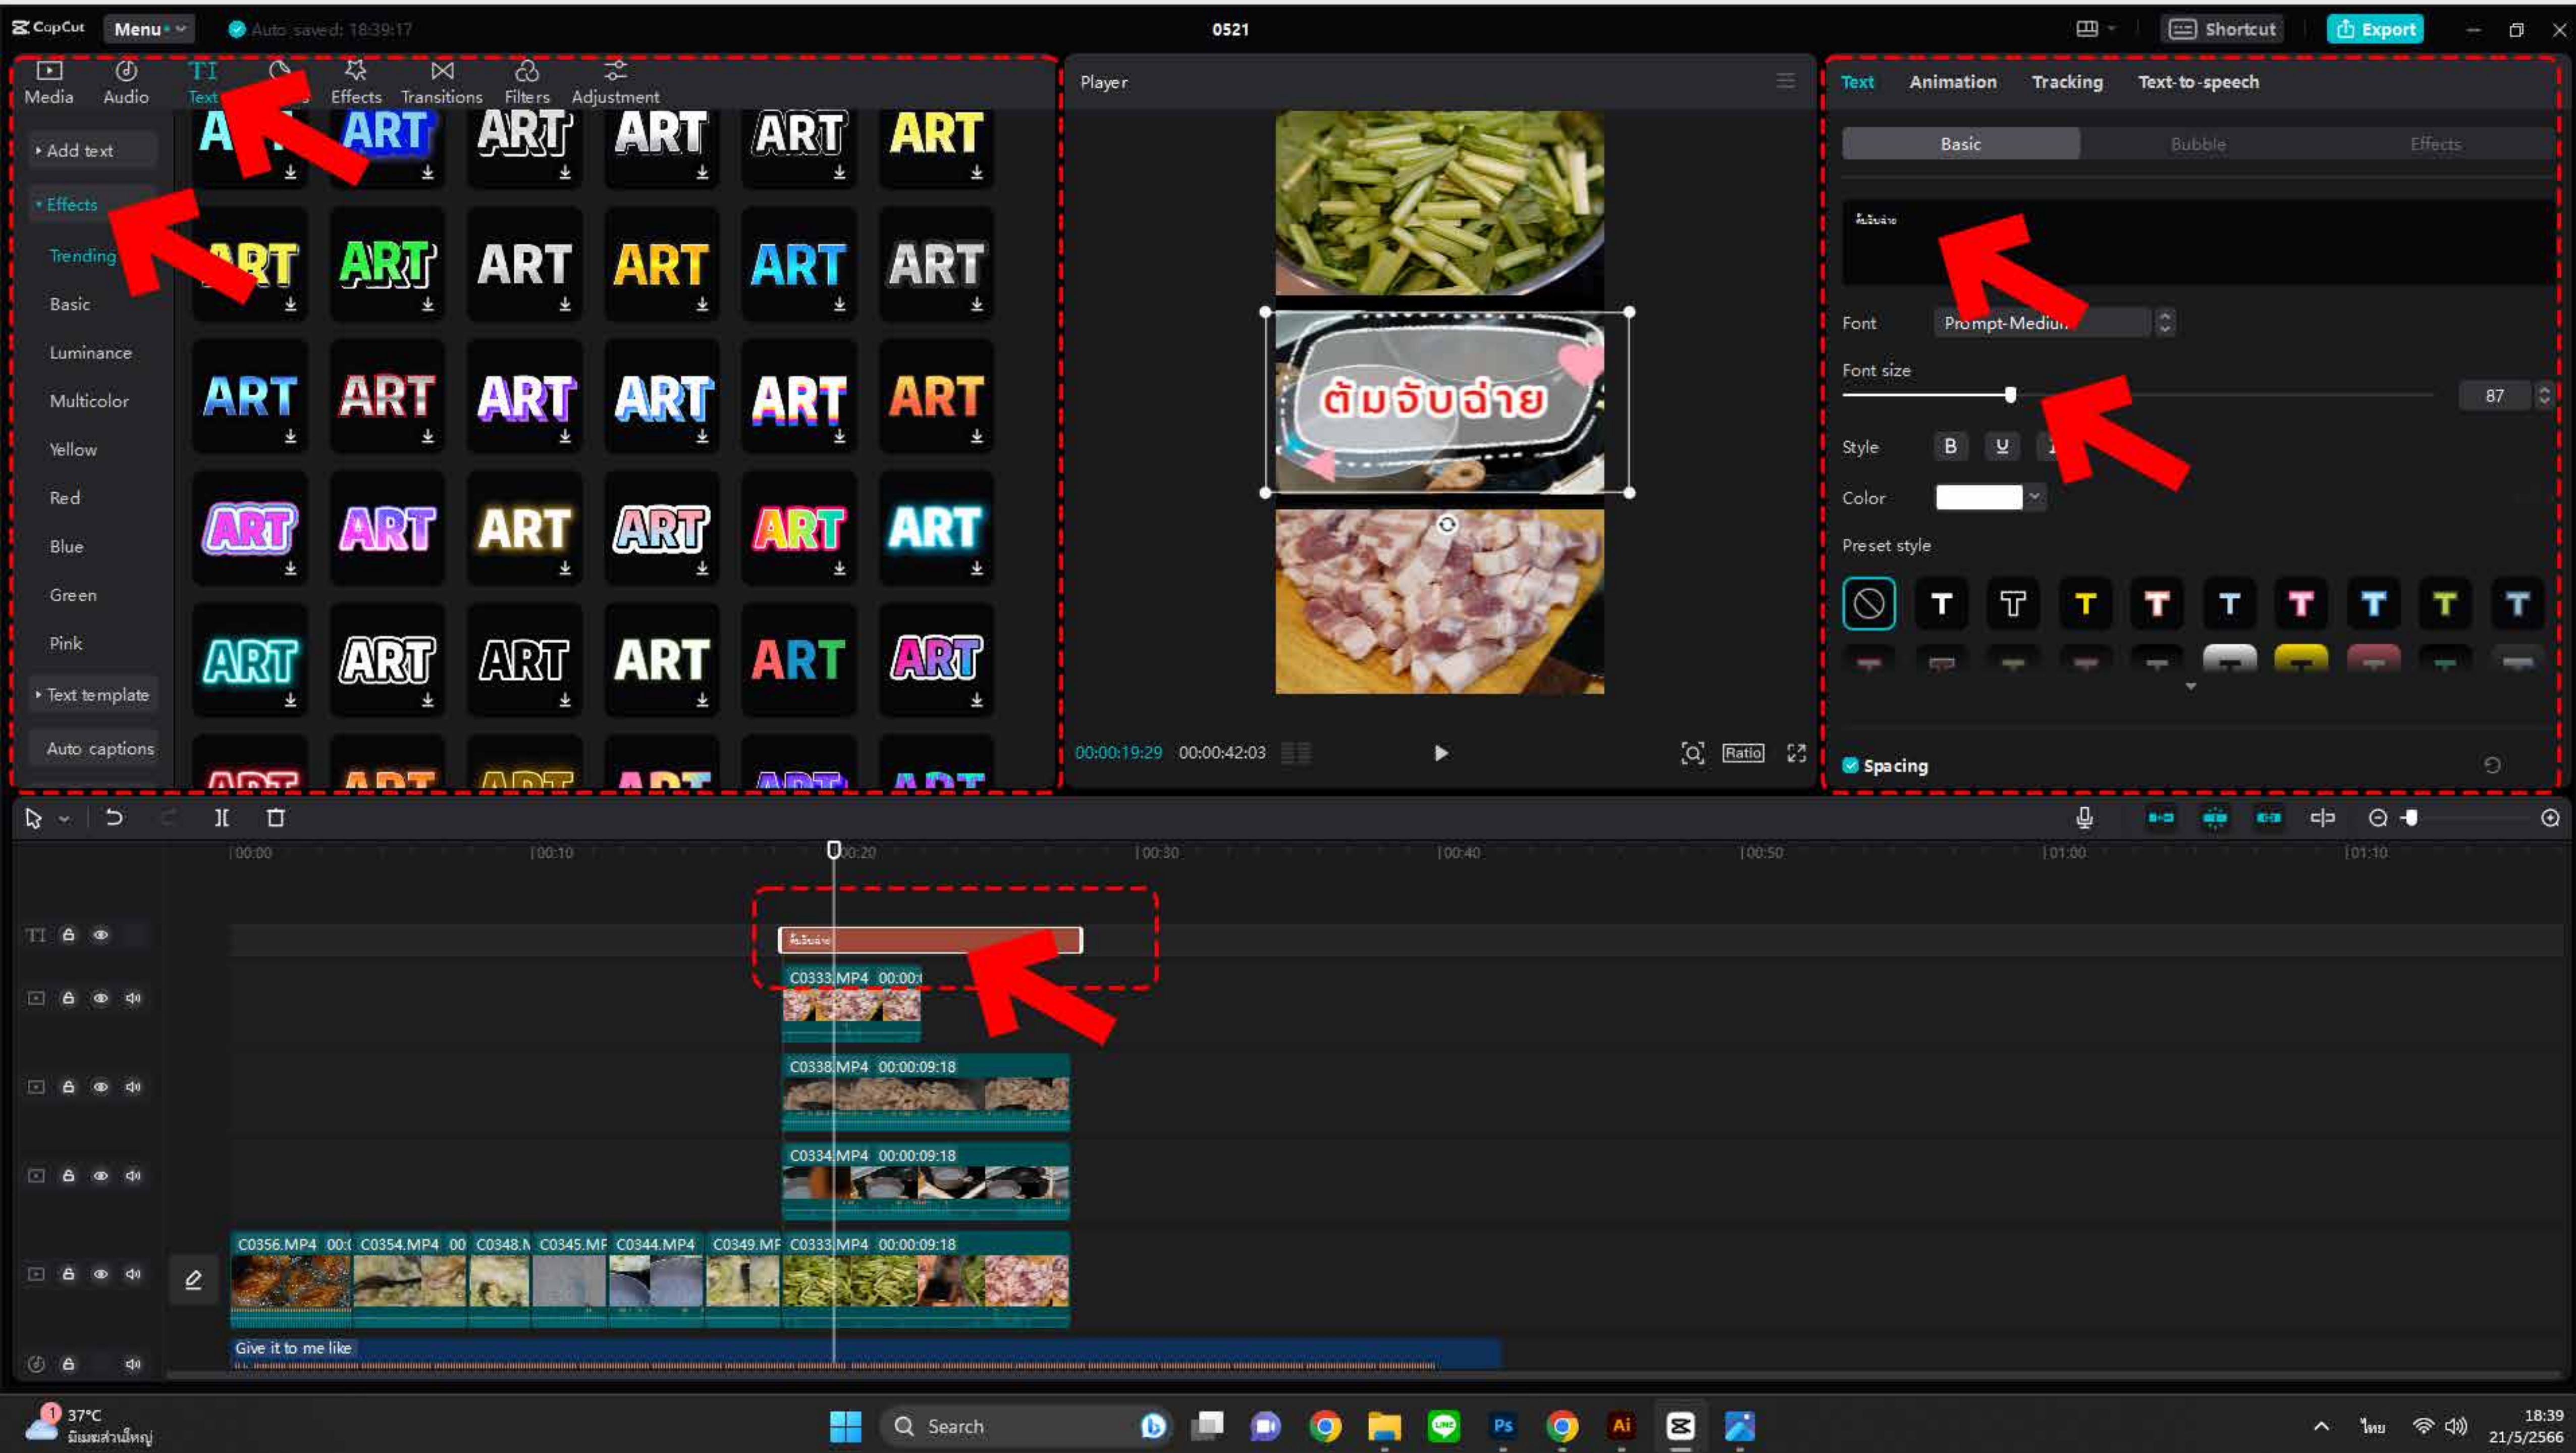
CapCut Menu Auto saved: 18:39:17

0521

Shortcut Export

Media Audio Text Effects Transitions Filters Adjustment

Add text
Effects
Trending
Basic
Luminance
Multicolor
Yellow
Red
Blue
Green
Pink
Text template
Auto captions

ART ART ART ART ART ART
ART ART ART ART ART ART
ART ART ART ART ART ART
ART ART ART ART ART ART
ART ART ART ART ART ART

Player

ต้มจับฉ่าย

00:00:19:29 00:00:42:03

Ratio

Text Animation Tracking Text-to-speech

Basic Bubble Effects

ต้มจับฉ่าย

Font Prompt-Mediu
Font size 87
Style B U I
Color
Preset style

Spacing

00:00 00:10 00:20 00:30 00:40 00:50 01:00 01:10

ต้มจับฉ่าย

C0333.MP4 00:00:
C0338.MP4 00:00:09:18
C0334.MP4 00:00:09:18
C0356.MP4 00:0 C0354.MP4 00 C0348.M C0345.MF C0344.MP4 C0349.MF C0333.MP4 00:00:09:18

Give it to me like

37°C
มีหมอกส่วนใหญ่

Search

ไทย
18:39
21/5/2566